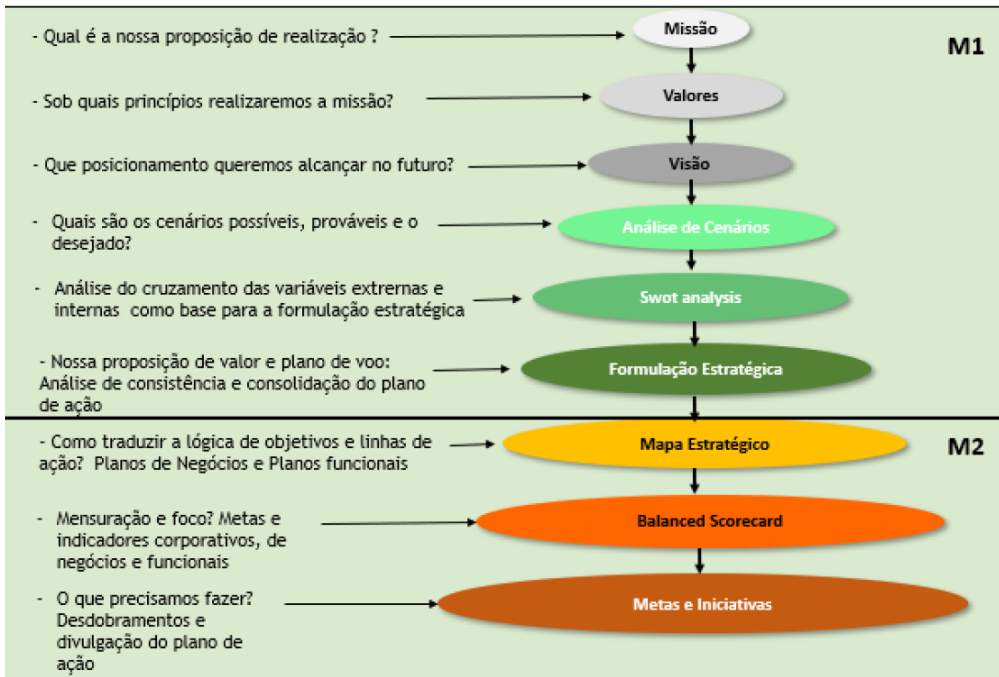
- Qual é a nossa proposição de realização ?

Missão

M1

- Sob quais princípios realizaremos a missão?

Valores

- Que posicionamento queremos alcançar no futuro?

Visão

- Quais são os cenários possíveis, prováveis e o desejado?

Análise de Cenários

- Análise do cruzamento das variáveis extrenas e internas como base para a formulação estratégica

Swot analysis

- Nossa proposição de valor e plano de voo: Análise de consistência e consolidação do plano de ação

Formulação Estratégica

- Como traduzir a lógica de objetivos e linhas de ação? Planos de Negócios e Planos funcionais

Mapa Estratégico

M2

- Mensuração e foco? Metas e indicadores corporativos, de negócios e funcionais

Balanced Scorecard

- O que precisamos fazer? Desdobramentos e divulgação do plano de ação

Metas e Iniciativas